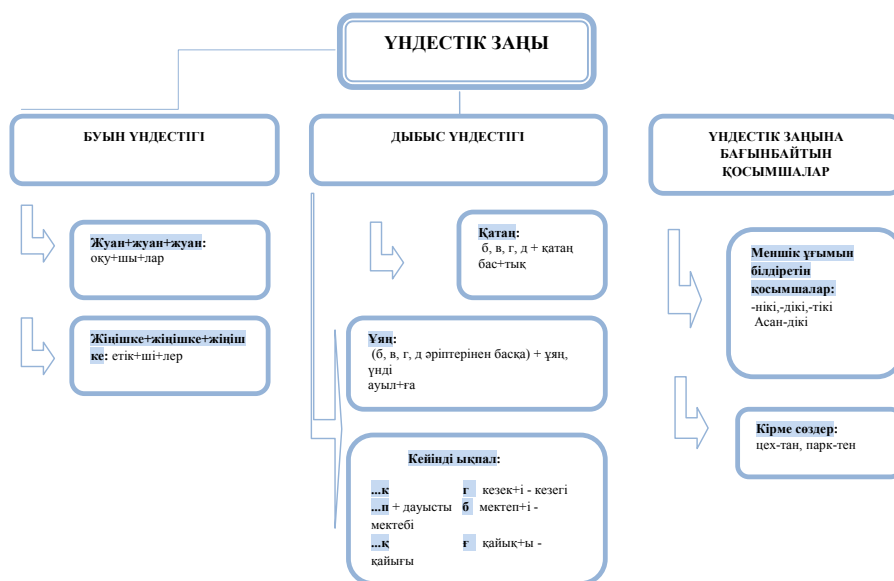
ҮНДЕСТІК ЗАҢЫ

БУЫН ҮНДЕСТІГІ

Жуан+жуан+жуан:
оқу+шы+лар

Жіңішке+жіңішке+жіңішке: етік+ші+лер

ДЫБЫС ҮНДЕСТІГІ

Қатаң:
б, в, г, д + қатаң
бас+тық

Ұяң:
(б, в, г, д әріптерінен басқа) + ұяң, үнді
ауыл+ға

Кейінді ықпал:

...к г кезек+і - кезегі
...п + дауысты б мектеп+і - мектебі
...қ ғ қайық+ы - қайығы

ҮНДЕСТІК ЗАҢЫНА БАҒЫНБАЙТЫН ҚОСЫМШАЛАР

Меншік ұғымын білдіретін қосымшалар:
-нікі,-дікі,-тікі
Асан-дікі

Кірме сөздер:
цех-тан, парк-тен